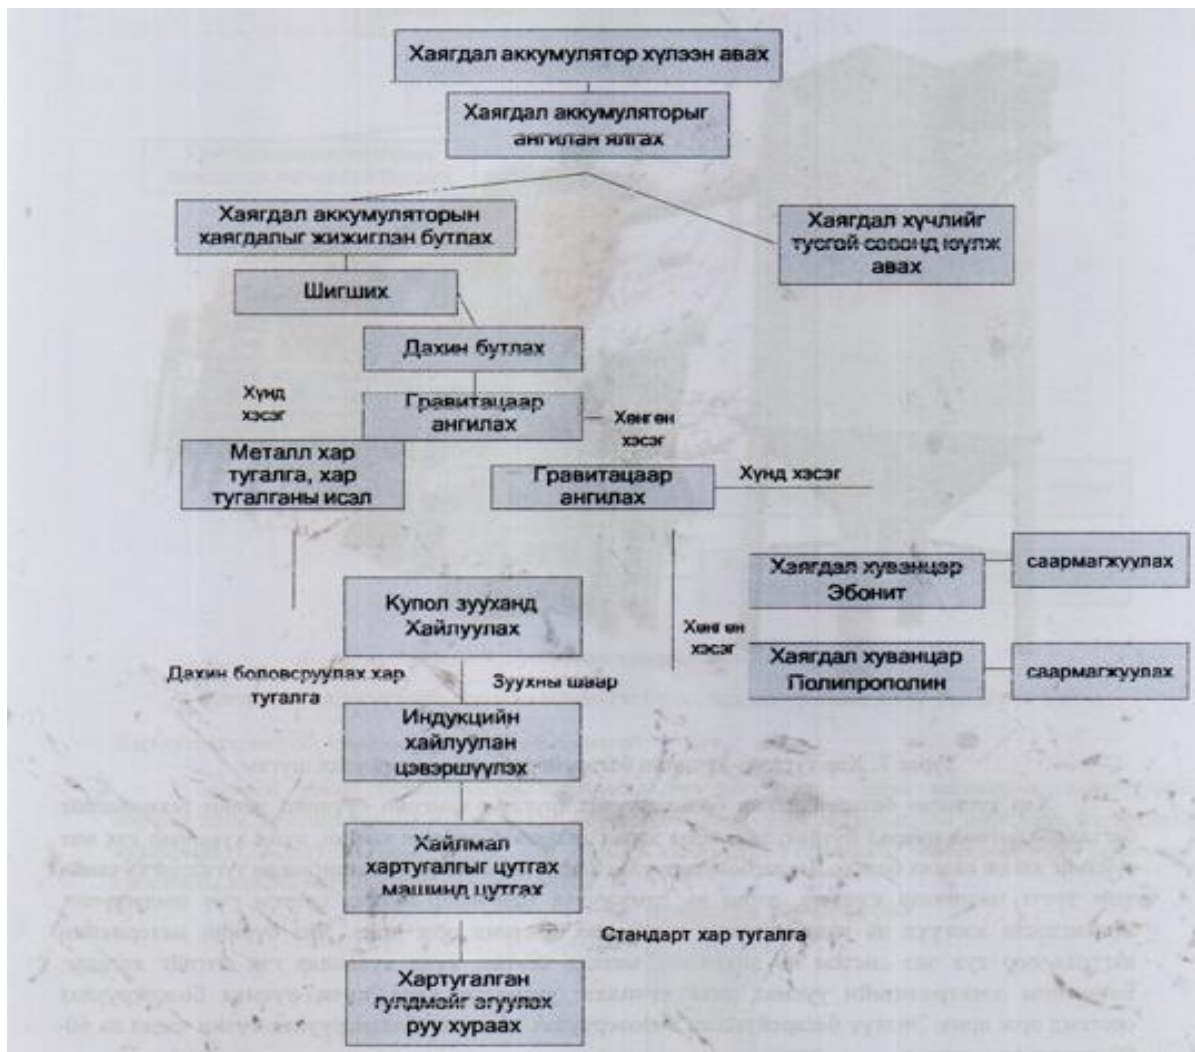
Хаягдал аккумулятор хүлээн авах

Хаягдал аккумуляторыг ангилан ялгах

Хаягдал аккумуляторын хаягдлыг жижиглэн бутлах

Хаягдал хүчлийг тусгай саванд юулж авах

Шигших

Дахин бутлах

Хүнд хэсэг

Гравитацаар ангилах

Хөнгөн хэсэг

Металл хар тугалга, хар тугалганы исэл

Гравитацаар ангилах

Хүнд хэсэг

Хаягдал хуванцар Эбонит

саармагжуулах

Купол зууханд Хайлуулах

Хөнгөн хэсэг

Хаягдал хуванцар Полипрополин

саармагжуулах

Дахин боловсруулах хар тугалга

Зуухны шаар

Индукцийн хайлуулан цэвэршүүлэх

Хайлмал хартугалгыг цутгах машинд цутгах

Стандарт хар тугалга

Хартугалган гулдмайг агуулах руу хураах